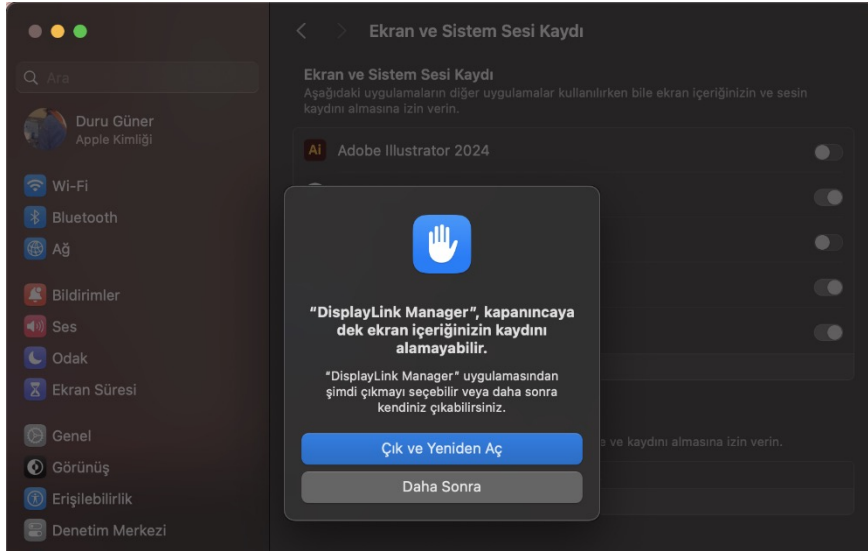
Ara

Duru Güner
Apple Kimliği

Wi-Fi
Bluetooth
Ağ

Bildirimler
Ses
Odak
Ekran Süresi

Genel
Görünüş
Erişilebilirlik
Denetim Merkezi

Ekran ve Sistem Sesi Kaydı

Ekran ve Sistem Sesi Kaydı
Aşağıdaki uygulamaların diğer uygulamalar kullanılırken bile ekran içeriğinizin ve sesin kaydını almasına izin verin.

Ai Adobe Illustrator 2024

"DisplayLink Manager", kapanıncaya dek ekran içeriğinizin kaydını alamayabilir.

"DisplayLink Manager" uygulamasından şimdi çıkmayı seçebilir veya daha sonra kendiniz çıkabilirsiniz.

Çık ve Yeniden Aç

Daha Sonra

e ve kaydını almasına izin verin.